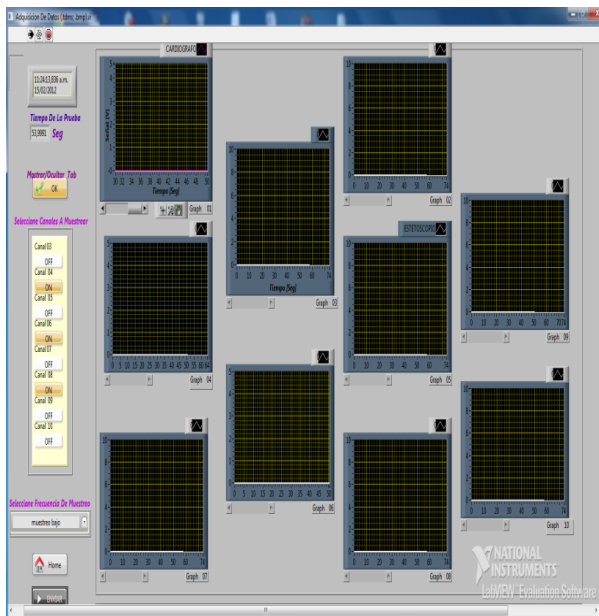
Adquisicion De Datos (Nidmx_Temp).vi

11:24:53,836 a.m.
15/02/2012

Tiempo De La Prueba
53,9881 Seg

Mostrar/Ocultar Tab
OK

Seleccione Canales A Muestrear
Canal 03
OFF
Canal 04
ON
Canal 05
OFF
Canal 06
ON
Canal 07
OFF
Canal 08
ON
Canal 09
OFF
Canal 10
OFF

Seleccione Frecuencia De Muestreo
muestreo bajo

Home

CARDIOGRAFO
Tiempo (Seg)
Graph 01

Tiempo (Seg)
Graph 03

Graph 02

ESTETOSCOPIO
Graph 05

Graph 09

Graph 04

Graph 06

Graph 10

Graph 07

Graph 08

NATIONAL INSTRUMENTS
LabVIEW Evaluation Software